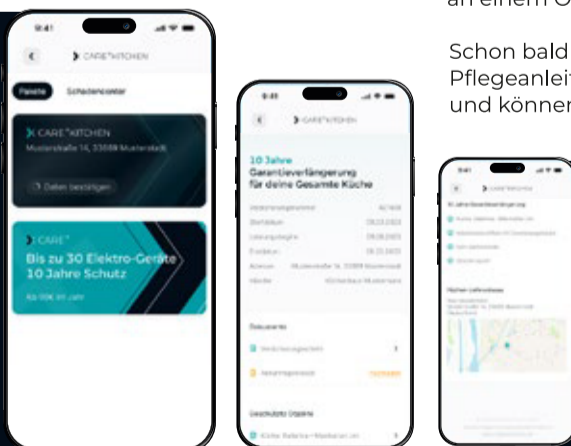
an einem O

Schon bald
Pflegeanlei
und könne

9:41
CARE+KITCHEN
Pakete
Schadenscenter
CARE+KITCHEN
Musterstraße 14, 33689 Musterstadt
Daten bestätigen
CARE+
Bis zu 30 Elektro-Geräte
10 Jahre Schutz
Ab 99€ im Jahr

9:41
CARE+KITCHEN
10 Jahre
Garantieverlängerung
für deine Gesamte Küche
Dokumente
Geschützte Objekte

9:41
CARE+KITCHEN
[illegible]